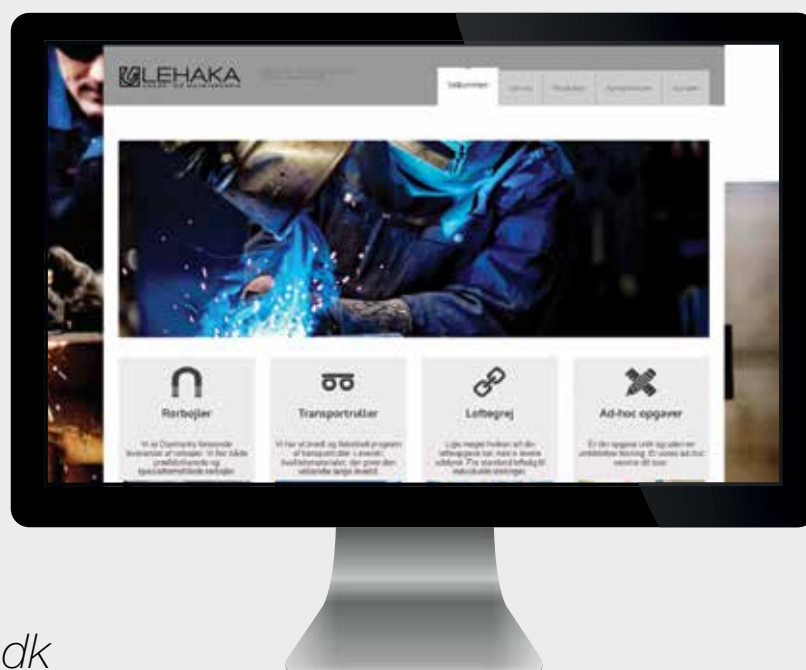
LEHAKA

Velkommen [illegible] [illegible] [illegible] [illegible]

Rørbøjler

Vi er Danmarks førende leverandør af rørbøjler. Vi har både præfabrikerede og specialfremstillede rørbøjler.

Transportruller

Vi har et bredt og fleksibelt program af transportruller. Løsninger, kvalitetsmaterialer, der giver den ultimative lange levetid.

Løftegrej

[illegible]

Ad-hoc opgaver

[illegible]

dk